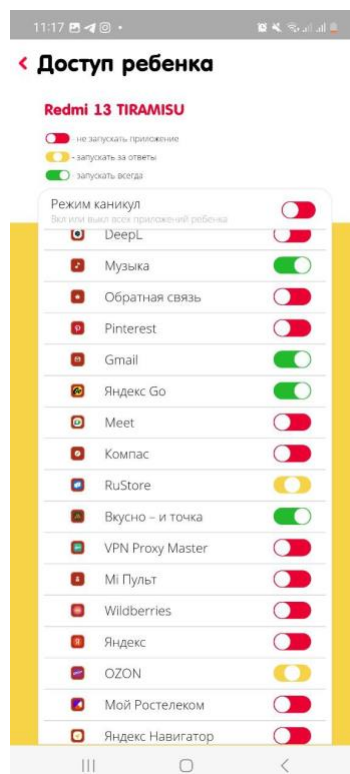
11:17

‹ Доступ ребенка

Redmi 13 TIRAMISU

- не запускать приложение
- запускать за ответы
- запускать всегда

Режим каникул
Вкл или выкл всех приложений ребенка

DeepL
Музыка
Обратная связь
Pinterest
Gmail
Яндекс Go
Meet
Компас
RuStore
Вкусно – и точка
VPN Proxy Master
Mi Пульт
Wildberries
Яндекс
OZON
Мой Ростелеком
Яндекс Навигатор